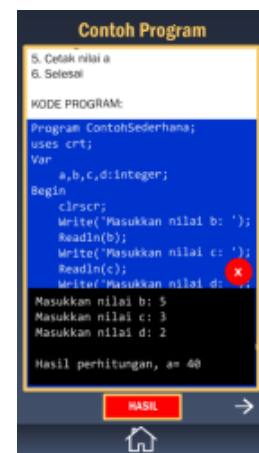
Contoh Program

5. Cetak nilai a
6. Selesai

KODE PROGRAM:

Program ContohSederhana;
uses crt;
Var
a,b,c,d:integer;
Begin
clrscr;
Write('Masukkan nilai b: ');
Readln(b);
Write('Masukkan nilai c: ');
Readln(c);
Write('Masukkan nilai d: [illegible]

x

Masukkan nilai b: 5
Masukkan nilai c: 3
Masukkan nilai d: 2

Hasil perhitungan, a= 40

HASIL